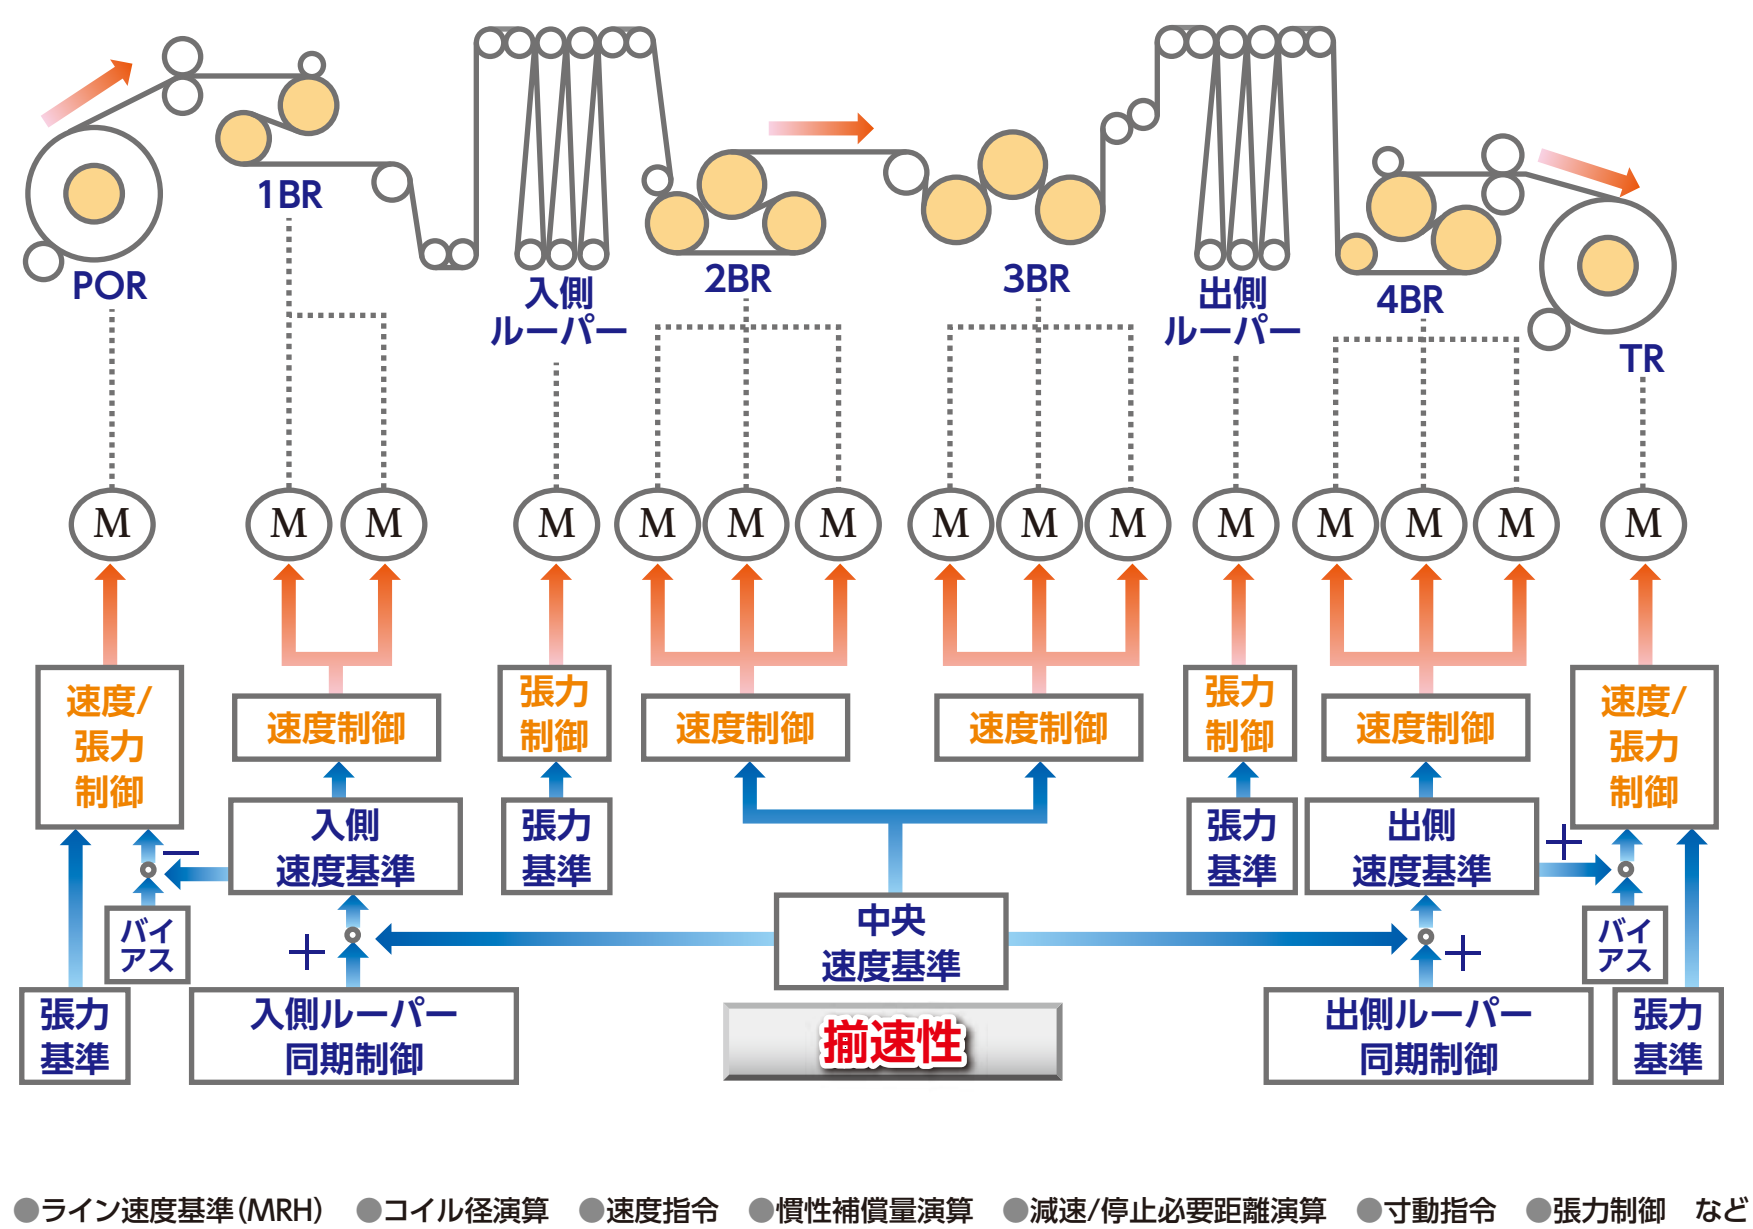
1BR
POR
入側
ルーパー
2BR
3BR
出側
ルーパー
4BR
TR

M M M M M M M M M M M M M M M

速度/
張力
制御

速度制御

張力
制御

速度制御

速度制御

張力
制御

速度制御

速度/
張力
制御

入側
速度基準

張力
基準

張力
基準

出側
速度基準

−
バイ
アス
＋

中央
速度基準

＋
バイ
アス
＋

張力
基準

入側ルーパー
同期制御

揃速性

出側ルーパー
同期制御

張力
基準

●ライン速度基準(MRH) ●コイル径演算 ●速度指令 ●慣性補償量演算 ●減速/停止必要距離演算 ●寸動指令 ●張力制御 など